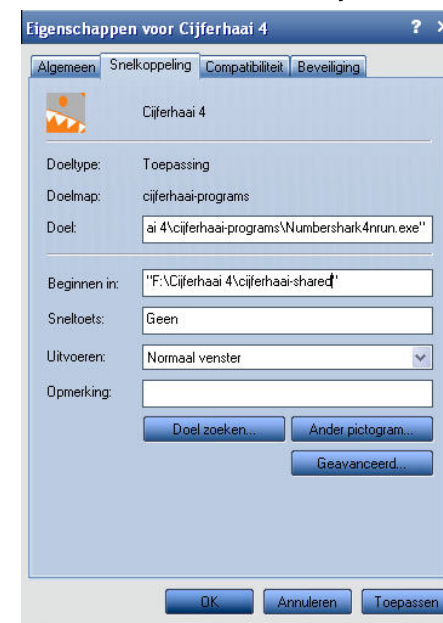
Eigenschappen voor Cijferhaai 4

? ×

Algemeen | Snelkoppeling | Compatibiliteit | Beveiliging

Cijferhaai 4

Doeltype: Toepassing

Doelmap: cijferhaai-programs

Doel: ai 4\cijferhaai-programs\Numbershark4nrun.exe"

Beginnen in: "F:\Cijferhaai 4\cijferhaai-shared"

Sneltoets: Geen

Uitvoeren: Normaal venster

Opmerking:

Doel zoeken...

Ander pictogram...

Geavanceerd...

OK

Annuleren

Toepassen